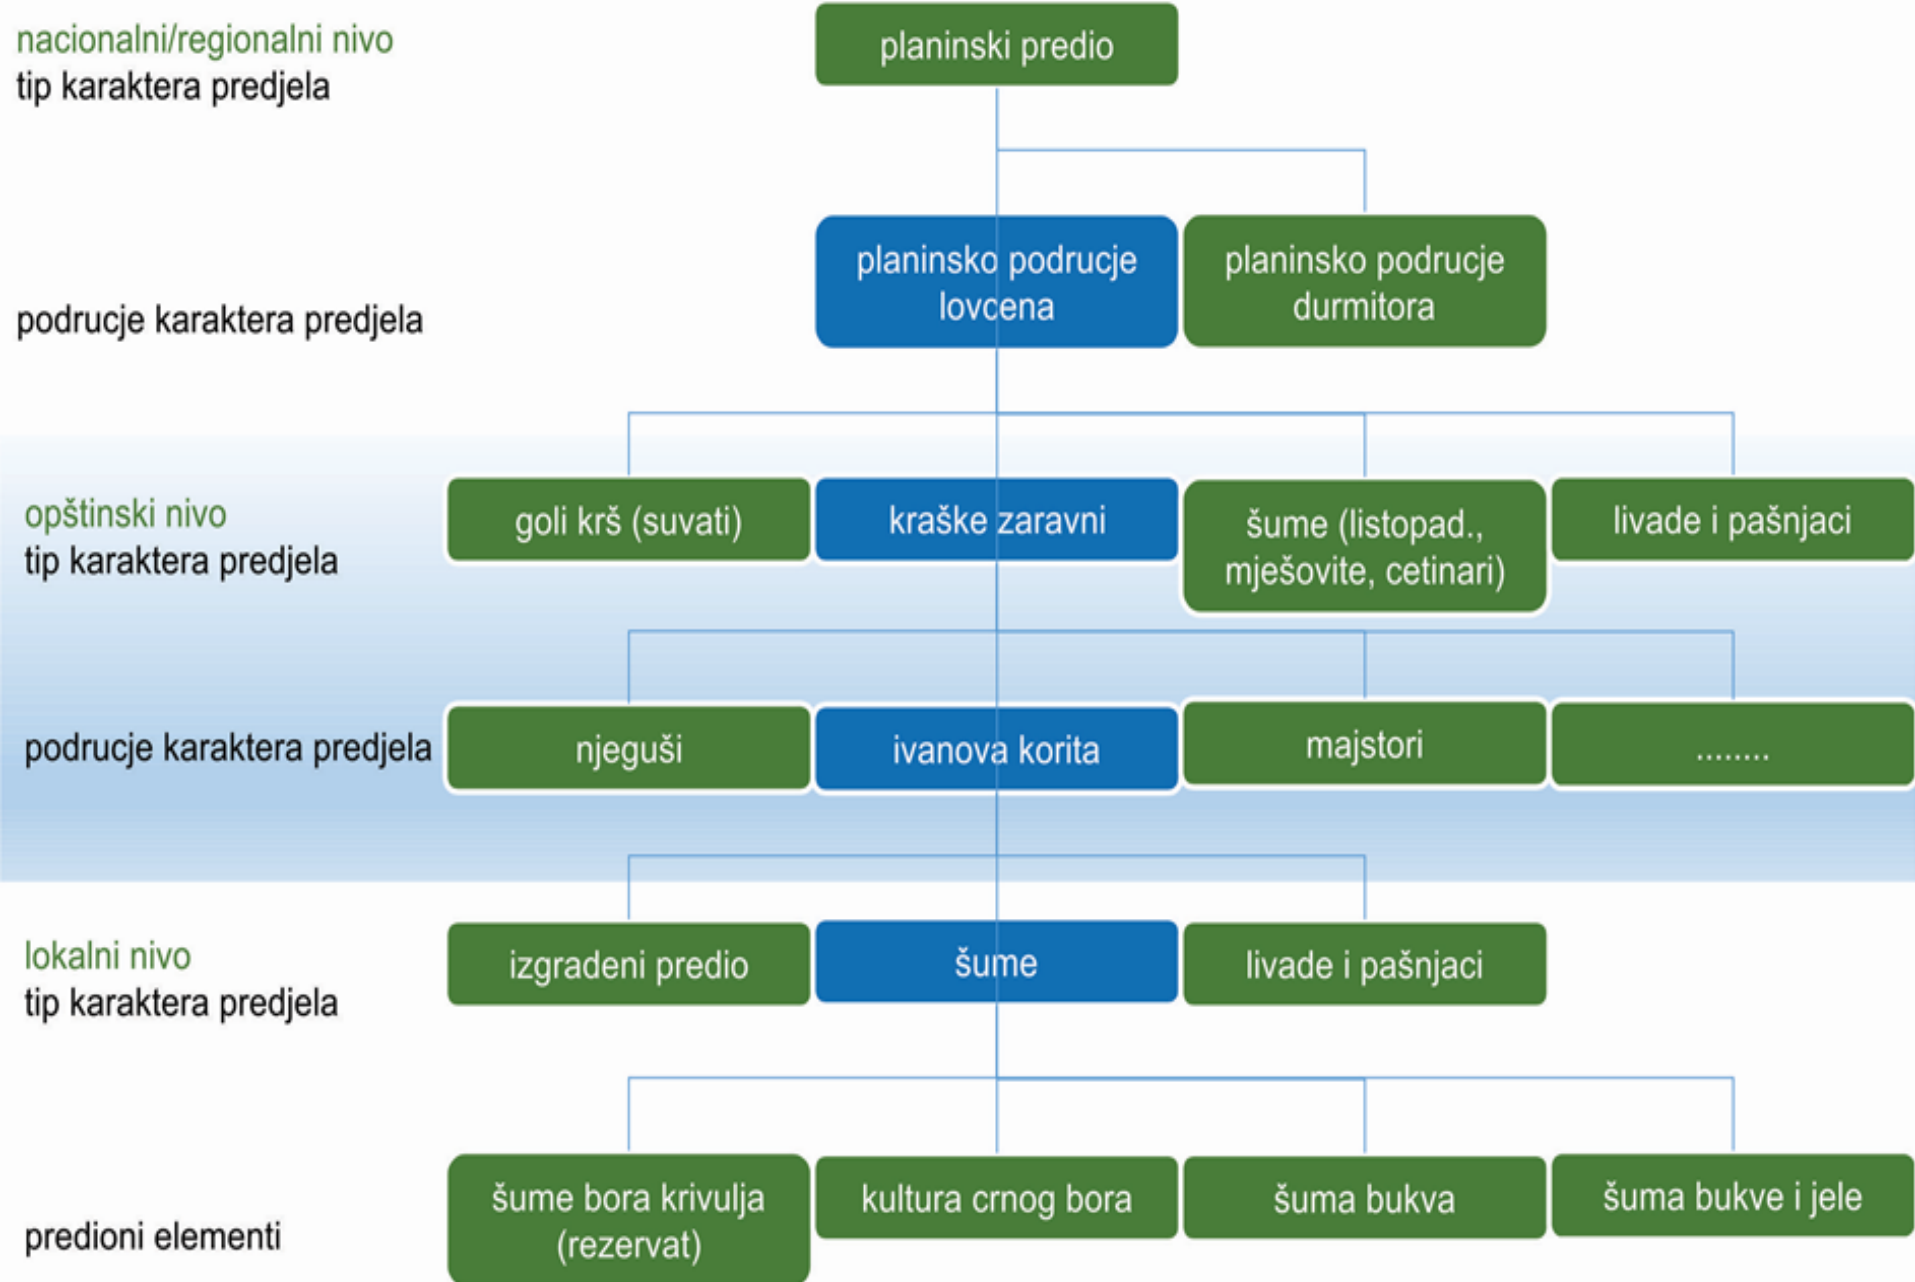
nacionalni/regionalni nivo
tip karaktera predjela

planinski predio

podrucje karaktera predjela

planinsko podrucje lovcena

planinsko podrucje durmitora

opštinski nivo
tip karaktera predjela

goli krš (suvati)

kraške zaravni

šume (listopad., mješovite, cetinari)

livade i pašnjaci

podrucje karaktera predjela

njeguši

ivanova korita

majstori

........

lokalni nivo
tip karaktera predjela

izgradeni predio

šume

livade i pašnjaci

predioni elementi

šume bora krivulja (rezervat)

kultura crnog bora

šuma bukva

šuma bukve i jele